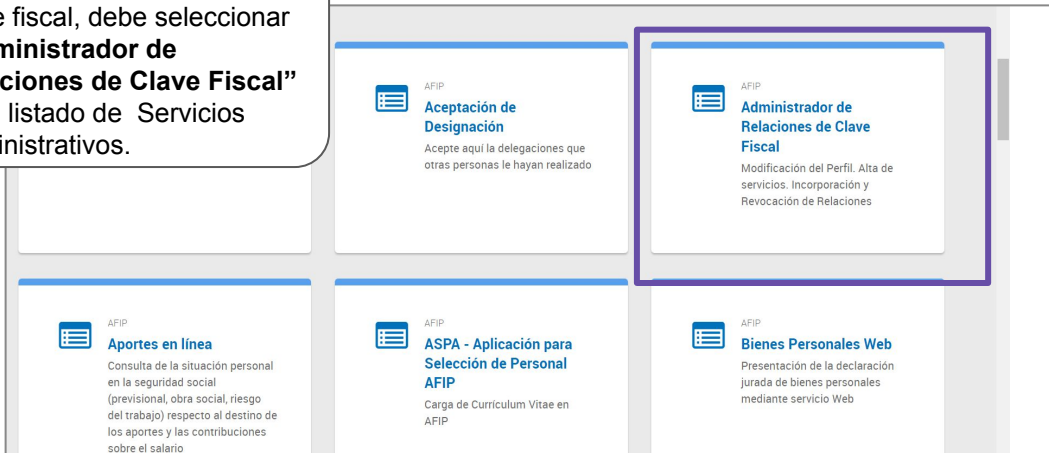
e fiscal, debe seleccionar **ministrador de ciones de Clave Fiscal"** listado de Servicios inistrativos.

AFIP
**Aceptación de Designación**
Acepte aquí la delegaciones que otras personas le hayan realizado

AFIP
**Administrador de Relaciones de Clave Fiscal**
Modificación del Perfil. Alta de servicios. Incorporación y Revocación de Relaciones

AFIP
**Aportes en línea**
Consulta de la situación personal en la seguridad social (previsional, obra social, riesgo del trabajo) respecto al destino de los aportes y las contribuciones sobre el salario

AFIP
**ASPA - Aplicación para Selección de Personal AFIP**
Carga de Currículum Vitae en AFIP

AFIP
**Bienes Personales Web**
Presentación de la declaración jurada de bienes personales mediante servicio Web